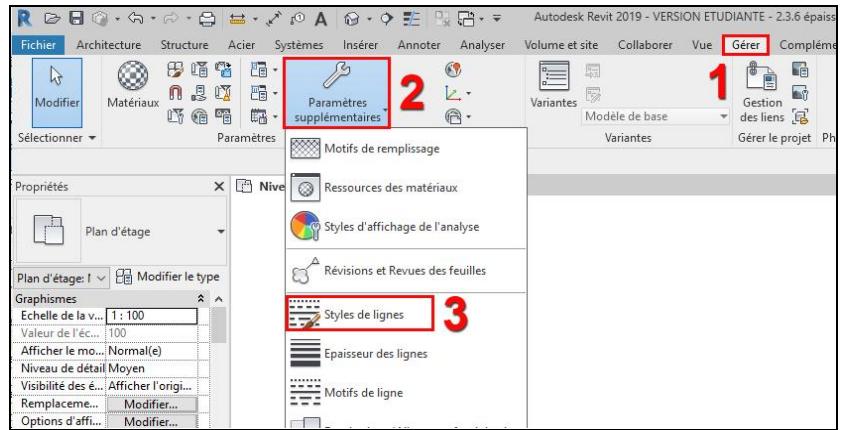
Autodesk Revit 2019 - VERSION ETUDIANTE - 2.3.6 épaiss

Fichier Architecture Structure Acier Systèmes Insérer Annoter Analyser Volume et site Collaborer Vue Gérer Compléme

1

2

Modifier Matériaux

Paramètres supplémentaires

Variantes

Modèle de base

Gestion des liens

Sélectionner ▾ Paramètres Variantes Gérer le projet Ph

Motifs de remplissage

Ressources des matériaux

Styles d'affichage de l'analyse

Révisions et Revues des feuilles

Styles de lignes

3

Epaisseur des lignes

Motifs de ligne

Propriétés

Nive

Plan d'étage

Plan d'étage: I

Modifier le type

Graphismes

Echelle de la v... 1 : 100

Valeur de l'éc... 100

Afficher le mo... Normal(e)

Niveau de détail Moyen

Visibilité des é... Afficher l'origi...

Remplaceme... Modifier...

Options d'affi... Modifier...